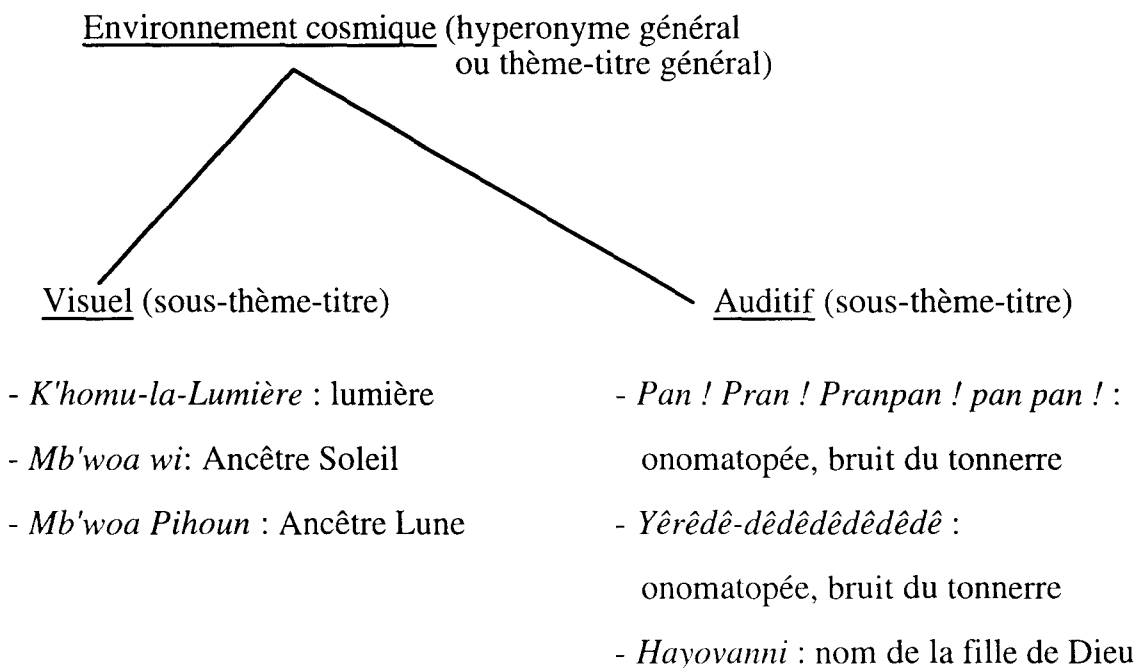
Environnement cosmique (hyperonyme général ou thème-titre général)

Visuel (sous-thème-titre)

- *K'homu-la-Lumière* : lumière
- *Mb'woa wi*: Ancêtre Soleil
- *Mb'woa Pihoun* : Ancêtre Lune

Auditif (sous-thème-titre)

- *Pan ! Pran ! Pranpan ! pan pan !* : onomatopée, bruit du tonnerre
- *Yêrêdê-dêdêdêdêdêdê* : onomatopée, bruit du tonnerre
- *Hayovanni* : nom de la fille de Dieu